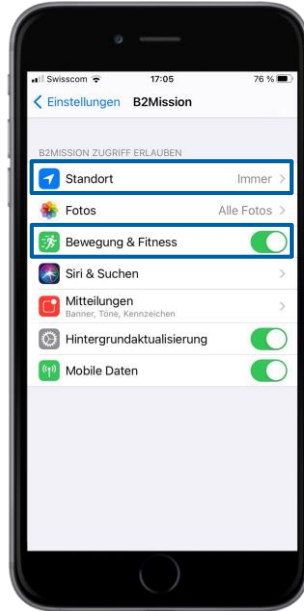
Swisscom 17:05 76 %

< Einstellungen B2Mission

B2MISSION ZUGRIFF ERLAUBEN

Standort Immer >

Fotos Alle Fotos >

Bewegung & Fitness

Siri & Suchen >

Mitteilungen
Banner, Töne, Kennzeichen >

Hintergrundaktualisierung

Mobile Daten